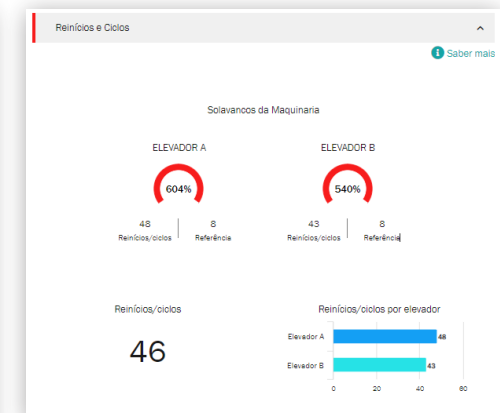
Reinícios e Ciclos

Saber mais

Solavancos da Maquinaria

ELEVADOR A

604%

48
Reinícios/ciclos

8
Referência

ELEVADOR B

540%

43
Reinícios/ciclos

8
Referência

Reinícios/ciclos

46

Reinícios/ciclos por elevador

Elevador A 48

Elevador B 43

0 20 40 60